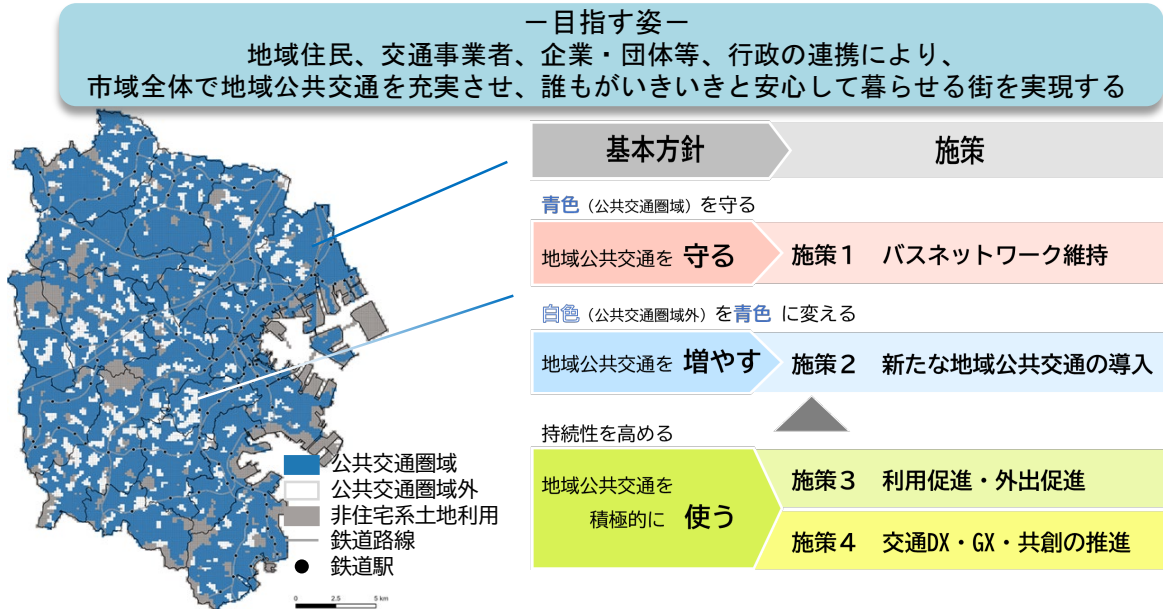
ー目指す姿ー
地域住民、交通事業者、企業・団体等、行政の連携により、
市域全体で地域公共交通を充実させ、誰もがいきいきと安心して暮らせる街を実現する

基本方針
施策

青色（公共交通圏域）を守る
地域公共交通を 守る
施策１　バスネットワーク維持

白色（公共交通圏域外）を青色 に変える
地域公共交通を 増やす
施策２　新たな地域公共交通の導入

持続性を高める
地域公共交通を 積極的に 使う
施策３　利用促進・外出促進
施策４　交通DX・GX・共創の推進

公共交通圏域
公共交通圏域外
非住宅系土地利用
鉄道路線
鉄道駅
0　2.5　5 km